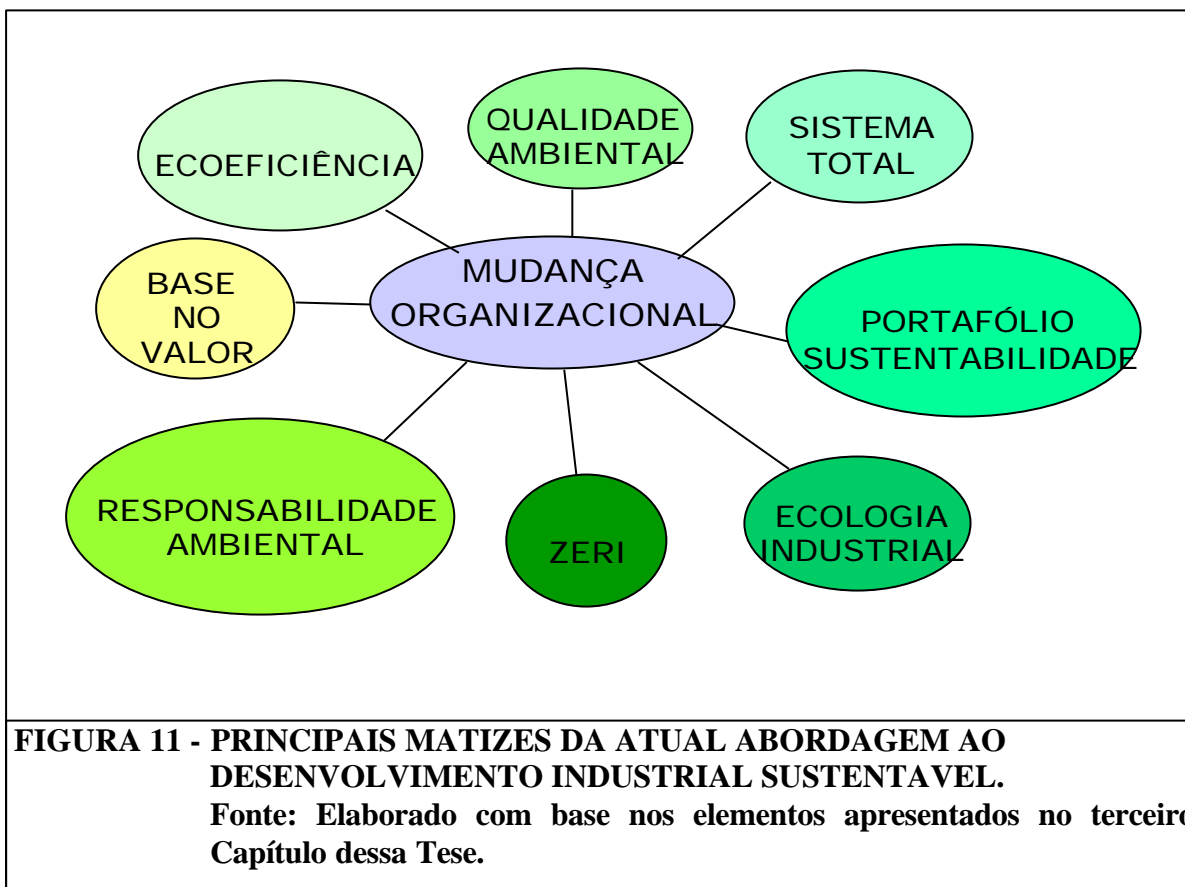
ECOEFICIÊNCIA

QUALIDADE AMBIENTAL

SISTEMA TOTAL

BASE NO VALOR

MUDANÇA ORGANIZACIONAL

PORTAFÓLIO SUSTENTABILIDADE

RESPONSABILIDADE AMBIENTAL

ZERI

ECOLOGIA INDUSTRIAL

FIGURA 11 - PRINCIPAIS MATIZES DA ATUAL ABORDAGEM AO DESENVOLVIMENTO INDUSTRIAL SUSTENTAVEL.
Fonte: Elaborado com base nos elementos apresentados no terceiro Capítulo dessa Tese.